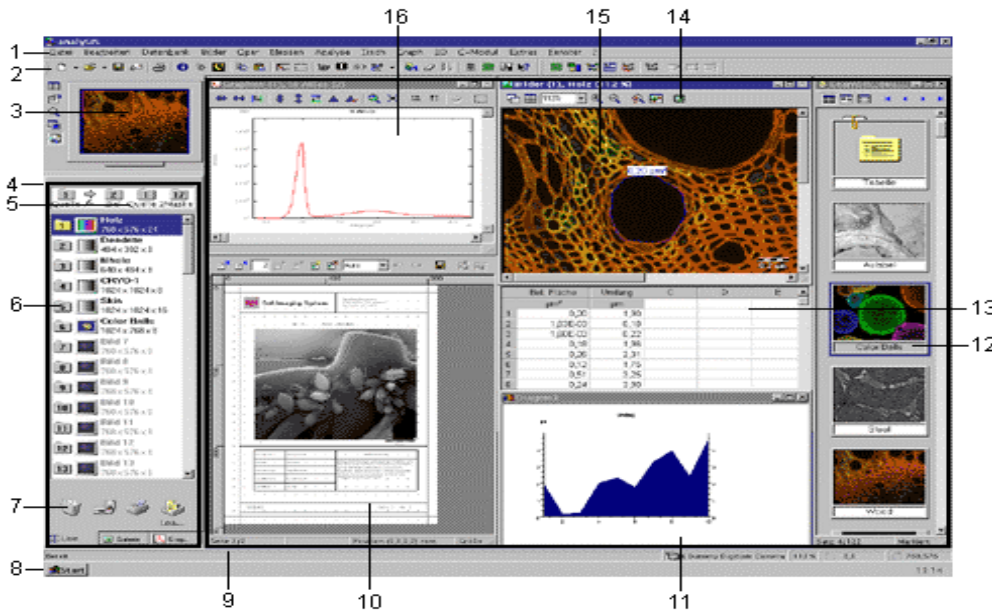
16
15
14
1
2
3
4
5
6
7
8
9
10
11
12
13
analySIS
Datei Bearbeiten Datenbank Bilder Oper. Messen Analyse Bild Graph 3D C-Modul Extras Fenster ?
Bilder (1), Holz (1:2 %)
Holz
768 x 576 x 24
Dendrite
Blood
CHYO-1
Skin
Color Bells
Bild 7
Bild 8
Bild 9
Bild 10
Bild 11
Bild 12
Bild 13
Quelle A
Quelle 2Matrix
Soft Imaging System
0,20 µm²
| | Bel. Fläche | Umfang | C | D | E |
|---|---|---|---|---|---|
| | µm² | µm | | | |
| 1 | 0,30 | 1,90 | | | |
| 2 | 1,00E-03 | 0,19 | | | |
| 3 | 1,00E-03 | 0,22 | | | |
| 4 | 0,18 | 1,96 | | | |
| 5 | 0,26 | 2,31 | | | |
| 6 | 0,12 | 1,75 | | | |
| 7 | 0,61 | 3,35 | | | |
| 8 | 0,24 | 2,50 | | | |
Diagramm
Tabelle
Autopsi
Color Bells
Stahl
Wood
Galerie
Bereit
Start
Seite 1/2
Grid
Sammy Digitale Camera
768 576
13:14